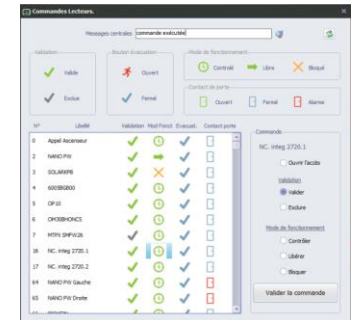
Commandes Lecteurs.

Messages centrale: commande exécutée

Validation
Valide
Exclure

Bouton évacuation
Ouvert
Fermé

Mode de fonctionnement
Contrôlé
Libre
Bloqué

Contact de porte
Ouvert
Fermé
Alarme

| N° | Libellé | Validation | Mod Fonct | Evacuat. | Contact porte |
|---|---|---|---|---|---|
| 0 | Appel Ascenseur | | | | |
| 2 | NANO PW | | | | |
| 3 | SOLARPB | | | | |
| 4 | 600SBGB00 | | | | |
| 5 | OP10 | | | | |
| 6 | OM38BHONCS | | | | |
| 7 | MTPN SNFW26 | | | | |
| 16 | NC. integ 2720.1 | | | | |
| 17 | NC. integ 2720.2 | | | | |
| 64 | NANO PW Gauche | | | | |
| 65 | NANO PW Droite | | | | |

Commande
NC. integ 2720.1
Ouvrir l'accès
Validation
Valider
Exclure
Mode de fonctionnement
Contrôler
Libérer
Bloquer
Valider la commande